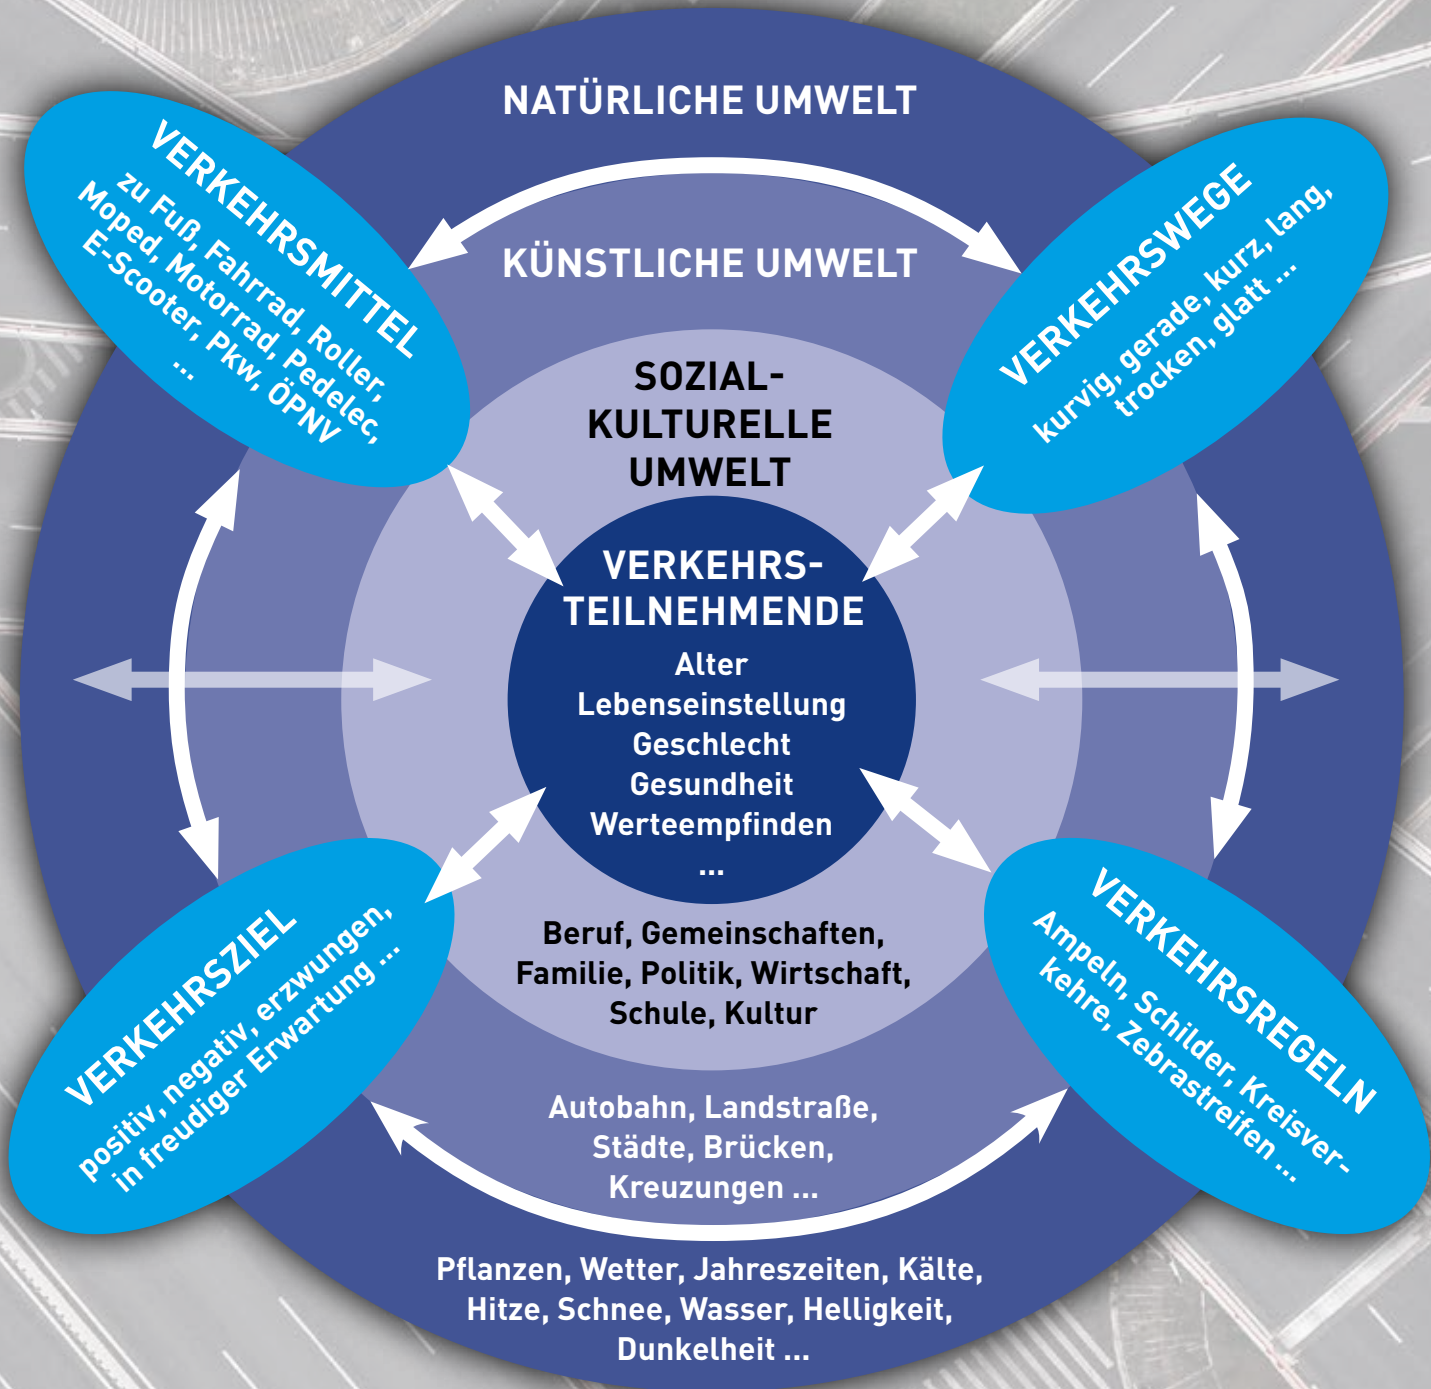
NATÜRLICHE UMWELT

KÜNSTLICHE UMWELT

SOZIAL-KULTURELLE UMWELT

VERKEHRSMITTEL
zu Fuß, Fahrrad, Roller, Moped, Motorrad, Pedelec, E-Scooter, Pkw, ÖPNV
...

VERKEHRSWEGE
kurvig, gerade, kurz, lang, trocken, glatt ...

VERKEHRSTEILNEHMENDE
Alter
Lebenseinstellung
Geschlecht
Gesundheit
Werteempfinden
...

VERKEHRSZIEL
positiv, negativ, erzwungen, in freudiger Erwartung ...

VERKEHRSREGELN
Ampeln, Schilder, Kreisverkehre, Zebrastreifen ...

Beruf, Gemeinschaften, Familie, Politik, Wirtschaft, Schule, Kultur

Autobahn, Landstraße, Städte, Brücken, Kreuzungen ...

Pflanzen, Wetter, Jahreszeiten, Kälte, Hitze, Schnee, Wasser, Helligkeit, Dunkelheit ...